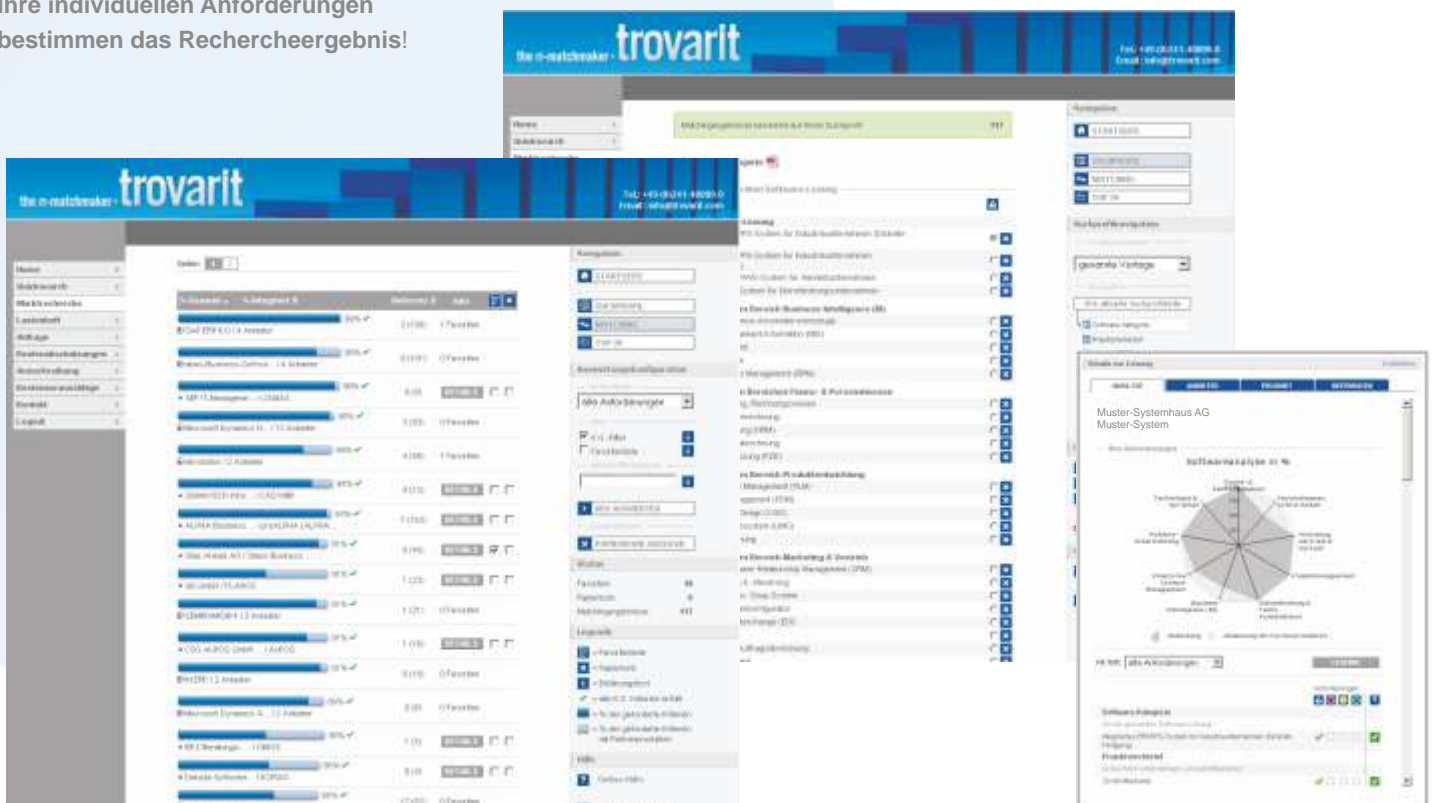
Ihre individuellen Anforderungen bestimmen das Rechercheergebnis!

the n-matchmaker trovarit

the n-matchmaker trovarit

alle Anforderungen

gesamte Vorlage

Muster-Systemhaus AG
Muster-System

alle Anforderungen

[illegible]